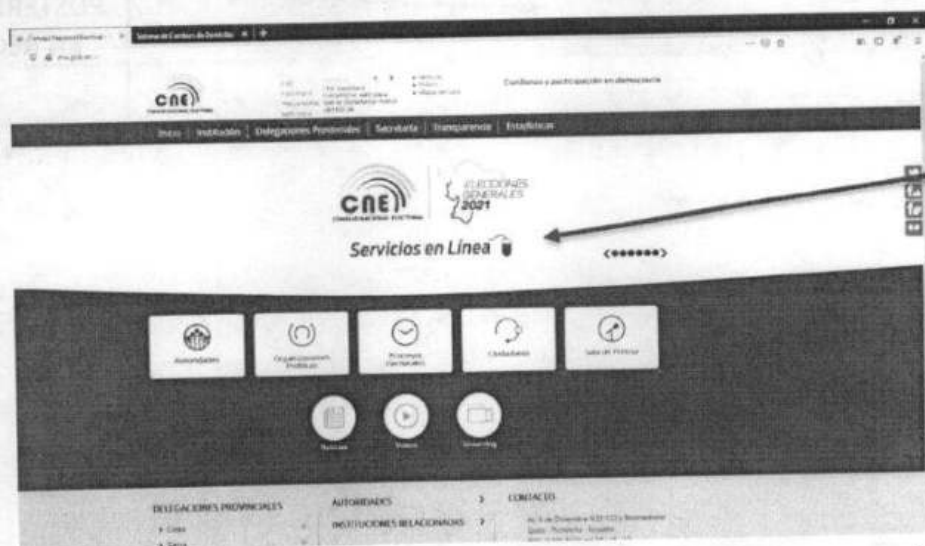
CNE

Confianza y participación en democracia

Inicio | Institución | Delegaciones Provinciales | Secretaría | Transparencia | Estadísticas

CNE CONSEJO NACIONAL ELECTORAL

ELECCIONES GENERALES 2021

Servicios en Línea

Autoridades

Organizaciones Políticas

Procesos Electorales

Ciudadanía

Sala de Prensa

Noticias

Videos

Streaming

DELEGACIONES PROVINCIALES

AUTORIDADES

INSTITUCIONES RELACIONADAS

CONTACTO

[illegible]